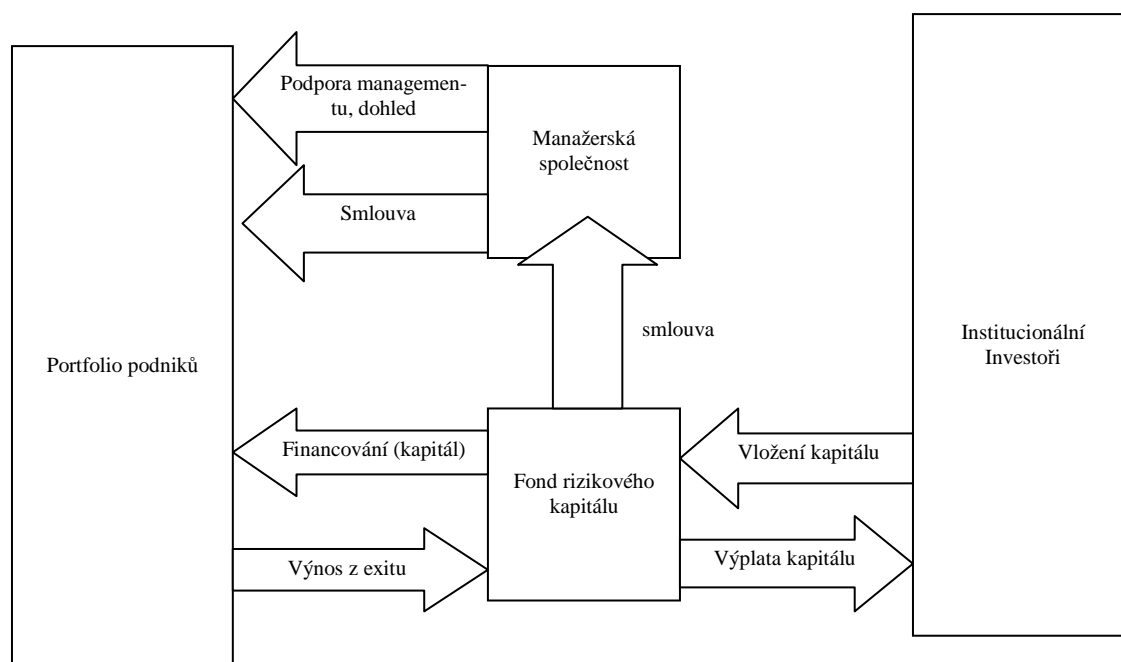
Podpora managementu, dohled

Manažerská společnost

Smlouva

smlouva

Portfolio podniků

Institucionální Investoři

Financování (kapitál)

Fond rizikového kapitálu

Vložení kapitálu

Výnos z exitu

Výplata kapitálu